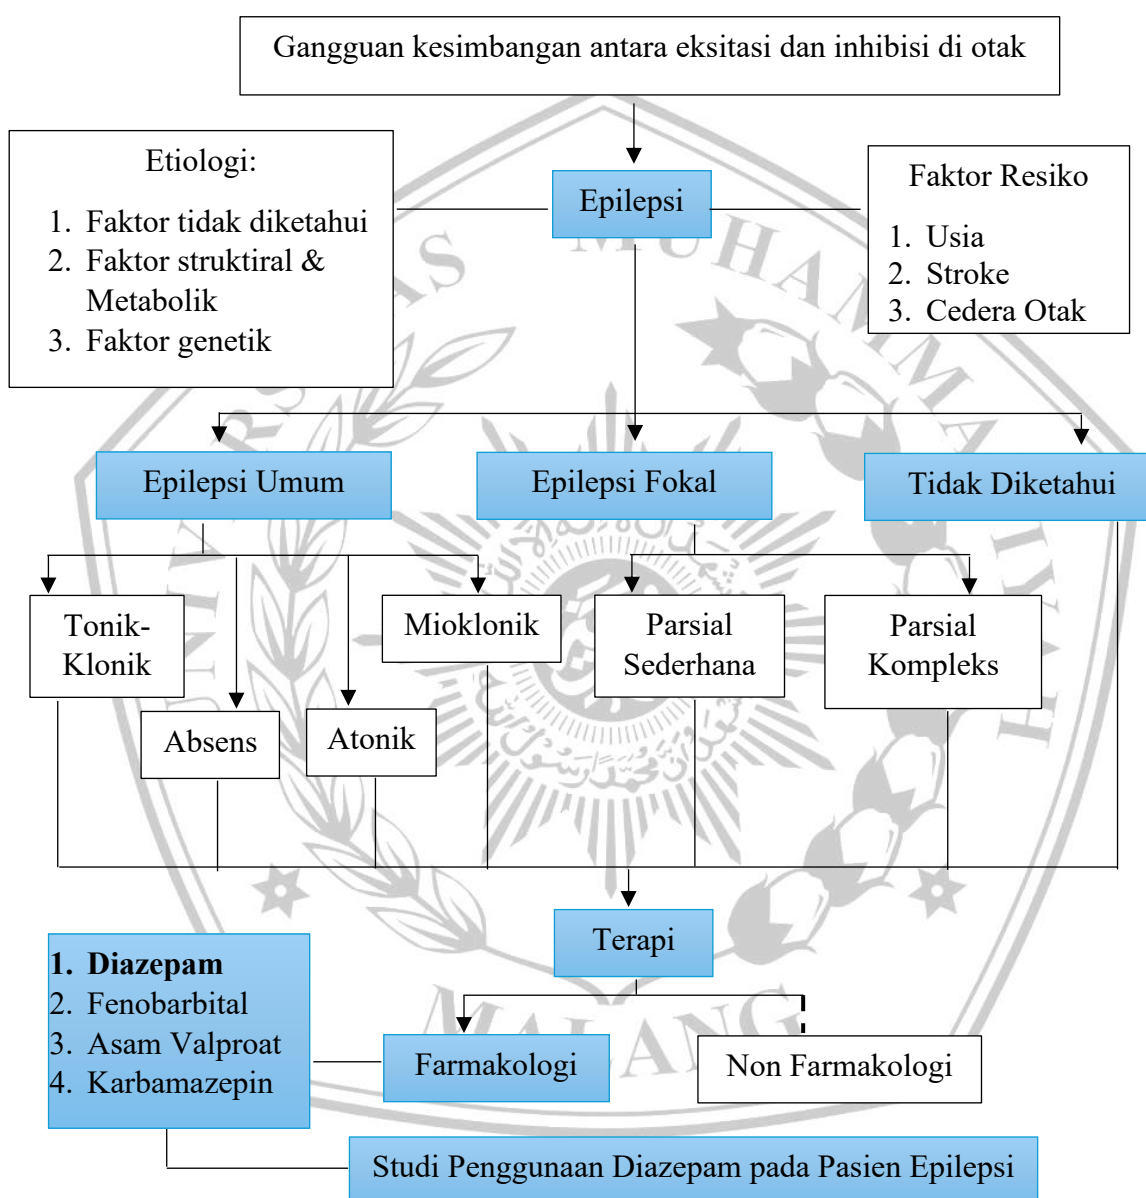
Gangguan kesimbangan antara eksitasi dan inhibisi di otak

Etiologi:
1. Faktor tidak diketahui
2. Faktor struktiral & Metabolik
3. Faktor genetik

Epilepsi

Faktor Resiko
1. Usia
2. Stroke
3. Cedera Otak

Epilepsi Umum

Epilepsi Fokal

Tidak Diketahui

Tonik-Klonik

Absens

Atonik

Mioklonik

Parsial Sederhana

Parsial Kompleks

Terapi

1. **Diazepam**
2. Fenobarbital
3. Asam Valproat
4. Karbamazepin

Farmakologi

Non Farmakologi

Studi Penggunaan Diazepam pada Pasien Epilepsi